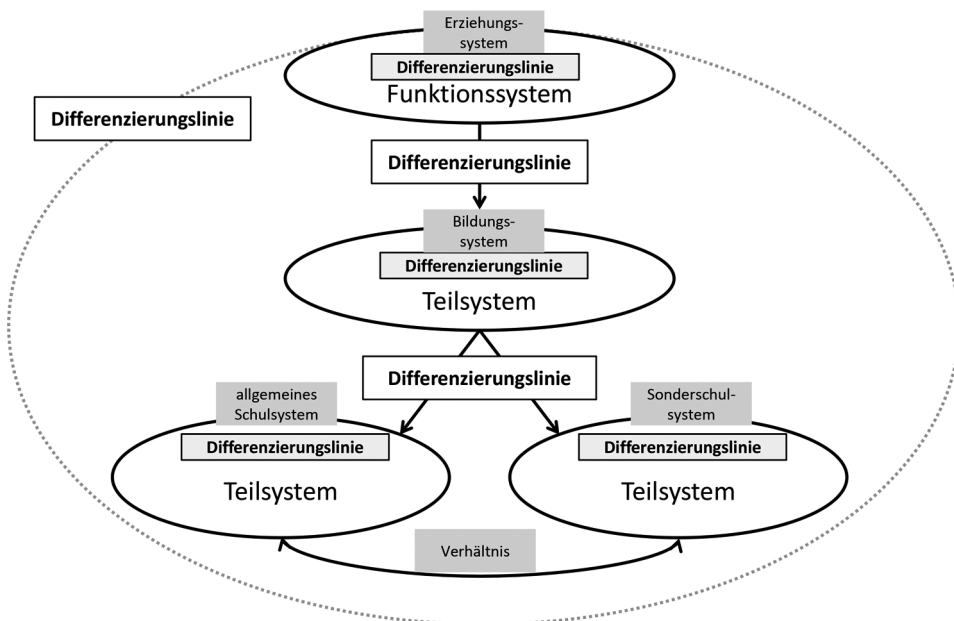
Erziehungssystem
Differenzierungslinie
Funktionssystem

Differenzierungslinie

Differenzierungslinie

Bildungssystem
Differenzierungslinie
Teilsystem

Differenzierungslinie

allgemeines Schulsystem
Differenzierungslinie
Teilsystem

Sonderschulsystem
Differenzierungslinie
Teilsystem

Verhältnis